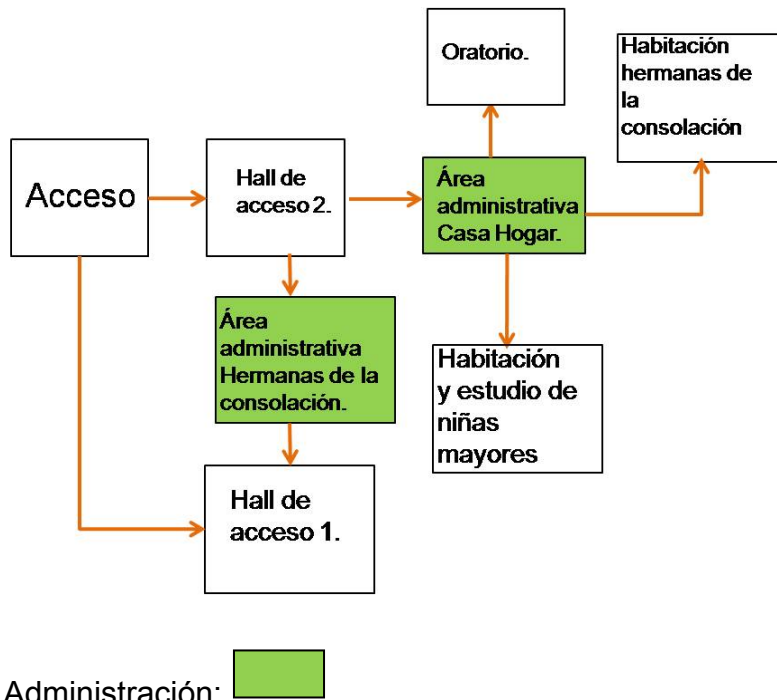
Oratorio.

Habitación hermanas de la consolación

Acceso

Hall de acceso 2.

Área administrativa Casa Hogar.

Área administrativa Hermanas de la consolación.

Habitación y estudio de niñas mayores

Hall de acceso 1.

Administración: